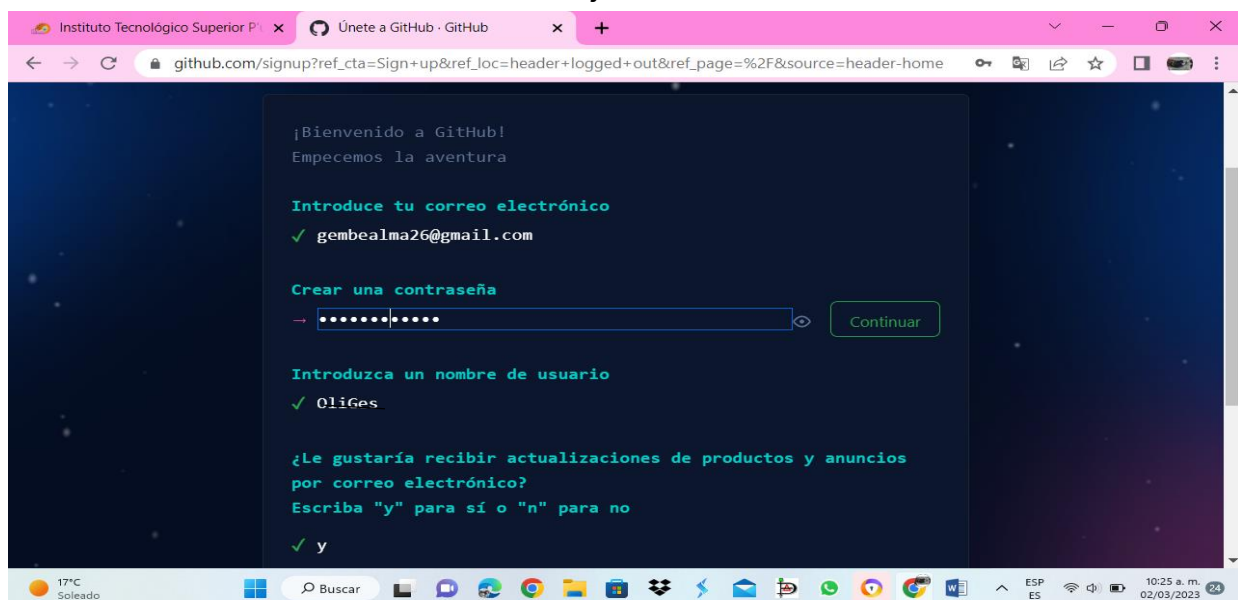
Instituto Tecnológico Superior P
Únete a GitHub · GitHub
github.com/signup?ref_cta=Sign+up&ref_loc=header+logged+out&ref_page=%2F&source=header-home

¡Bienvenido a GitHub!
Empecemos la aventura

Introduce tu correo electrónico
✓ gembealma26@gmail.com

Crear una contraseña
→ ••••••••••••

Continuar

Introduzca un nombre de usuario
✓ OliGes

¿Le gustaría recibir actualizaciones de productos y anuncios por correo electrónico?
Escriba "y" para sí o "n" para no

✓ y

17°C
Soleado
Buscar
ESP
ES
10:25 a. m.
02/03/2023
24